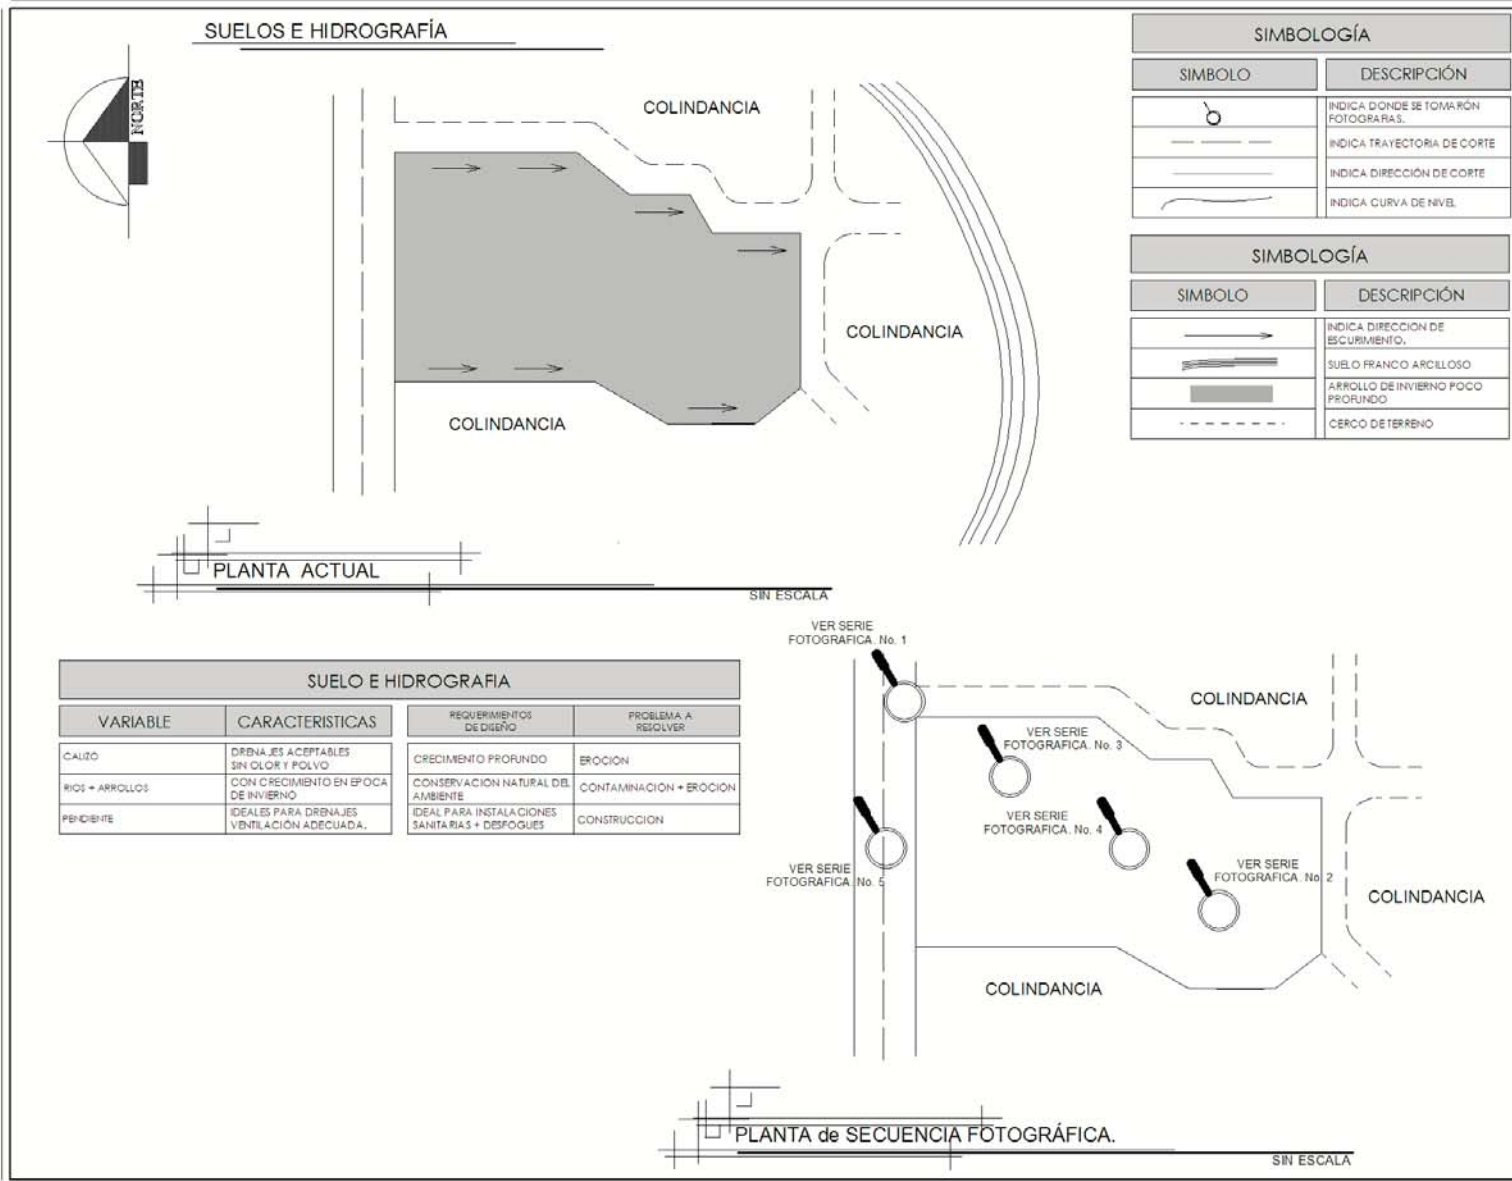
SUELOS E HIDROGRAFÍA

NORTE

COLINDANCIA

COLINDANCIA

COLINDANCIA

PLANTA ACTUAL

SIN ESCALA

SIMBOLOGÍA

| SIMBOLO | DESCRIPCIÓN |
|---|---|
| | INDICA DONDE SE TOMARÓN FOTOGRAFIAS. |
| | INDICA TRAYECTORIA DE CORTE |
| | INDICA DIRECCIÓN DE CORTE |
| | INDICA CURVA DE NIVEL |

SIMBOLOGÍA

| SIMBOLO | DESCRIPCIÓN |
|---|---|
| | INDICA DIRECCION DE ESCURIMIENTO. |
| | SUELO FRANCO ARCILLOSO |
| | ARROLLO DE INVIERNO POCO PROFUNDO |
| | CERCO DE TERRENO |

SUELO E HIDROGRAFIA

| VARIABLE | CARACTERISTICAS |
|---|---|
| CALIZO | DRENAJES ACEPTABLES SIN OLOR Y POLVO |
| RIOS + ARROLLOS | CON CRECIMIENTO EN EPOCA DE INVIERNO |
| PENDIENTE | IDEALES PARA DRENAJES VENTILACIÓN ADECUADA. |

| REQUERIMIENTOS DE DISEÑO | PROBLEMA A RESOLVER |
|---|---|
| CRECIMIENTO PROFUNDO | EROCION |
| CONSERVACION NATURAL DEL AMBIENTE | CONTAMINACIÓN + EROCIÓN |
| IDEAL PARA INSTALACIONES SANITARIAS + DESFOGUES | CONSTRUCCION |

VER SERIE FOTOGRAFICA. No. 1

COLINDANCIA

VER SERIE FOTOGRAFICA. No. 3

VER SERIE FOTOGRAFICA. No. 4

VER SERIE FOTOGRAFICA. No. 5

VER SERIE FOTOGRAFICA. No. 2

COLINDANCIA

COLINDANCIA

PLANTA de SECUENCIA FOTOGRÁFICA.

SIN ESCALA